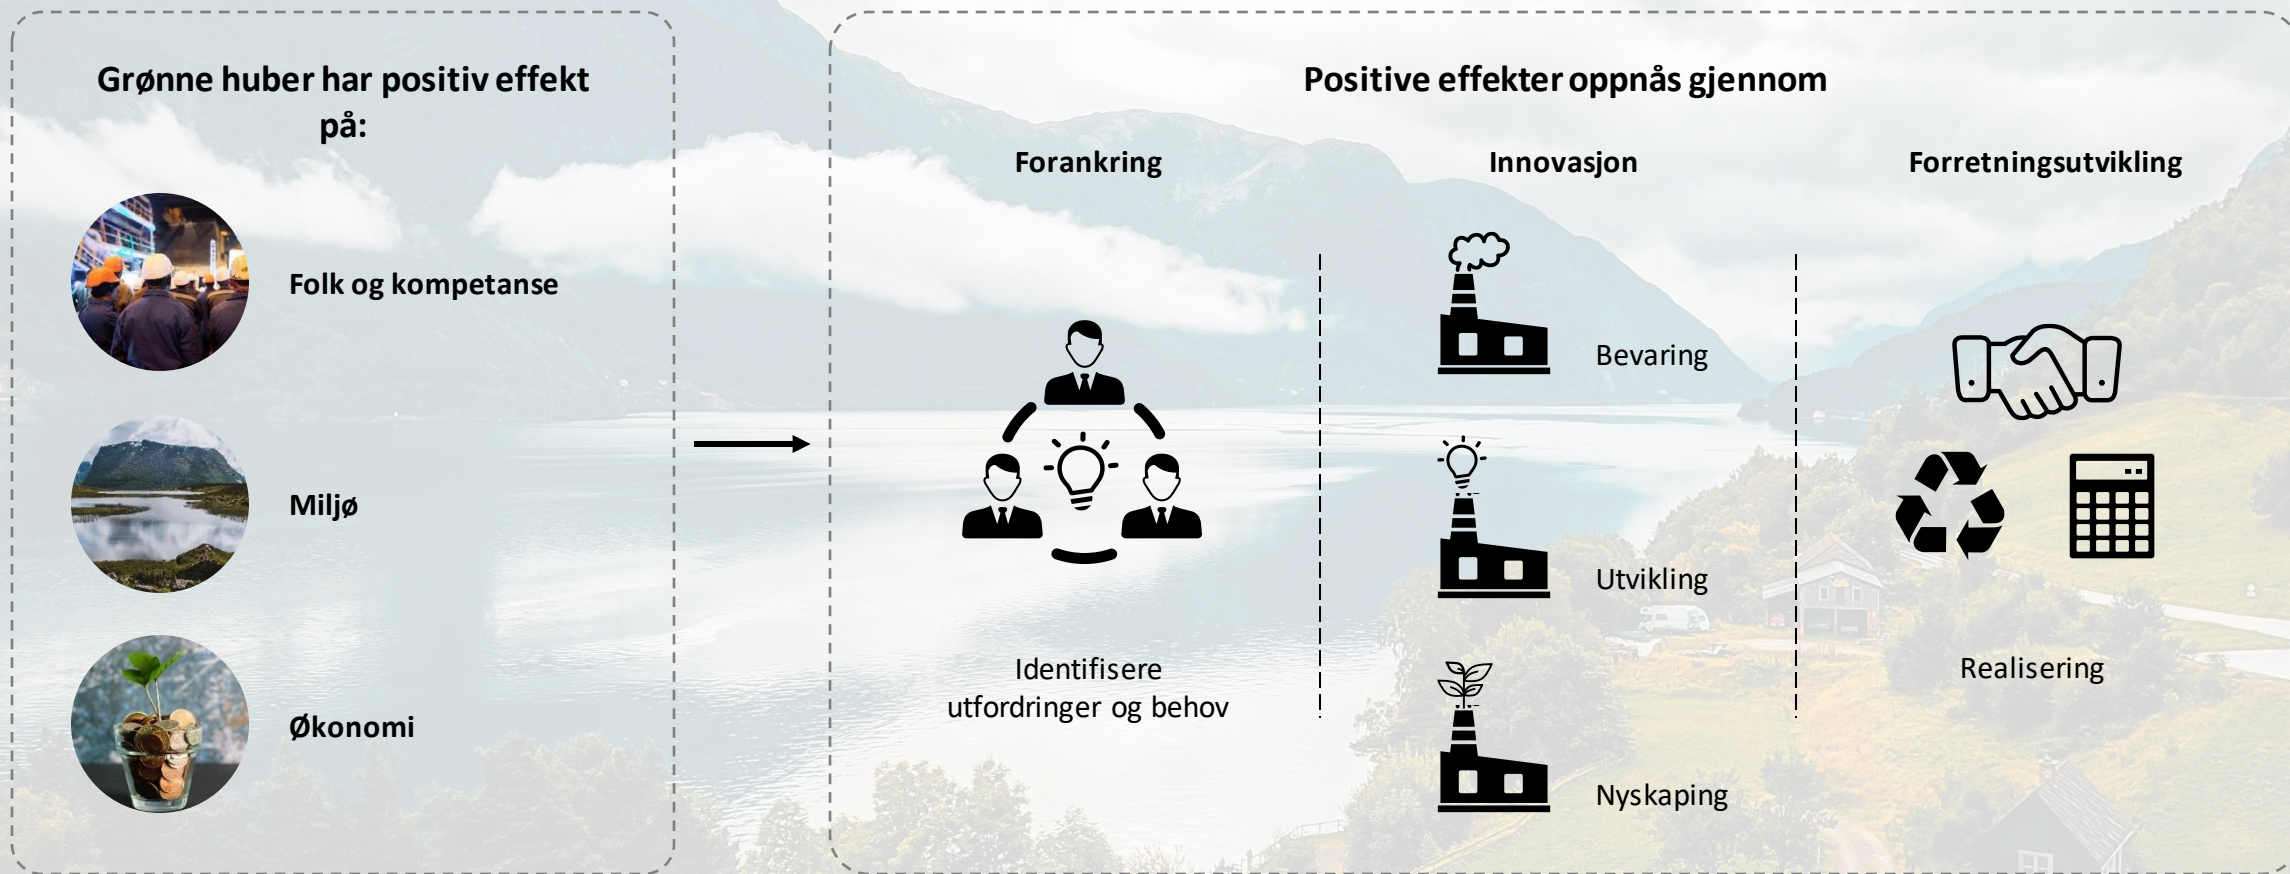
Grønne huber har positiv effekt på:

Folk og kompetanse

Miljø

Økonomi

Positive effekter oppnås gjennom

Forankring

Identifisere utfordringer og behov

Innovasjon

Bevaring

Utvikling

Nyskaping

Forretningsutvikling

Realisering